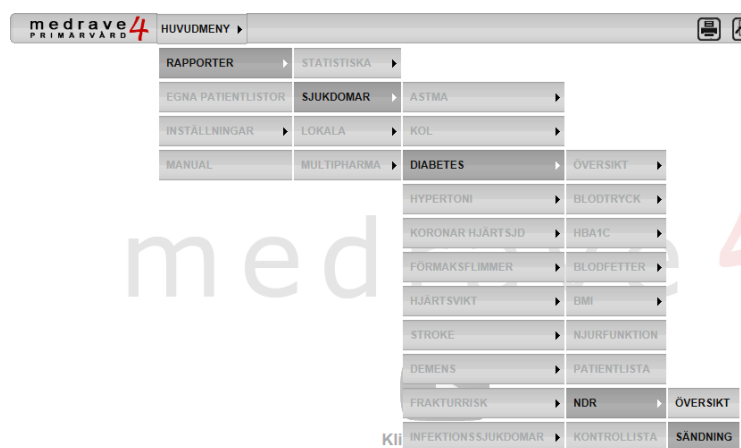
medrave4 PRIMÄRVÅRD

HUVUDMENY

RAPPORTER
EGNA PATIENTLISTOR
INSTÄLLNINGAR
MANUAL

STATISTISKA
SJUKDOMAR
LOKALA
MULTIPHARMA

ASTMA
KOL
DIABETES
HYPERTONI
KORONAR HJÄRTSJD
FÖRMAKSFLIMMER
HJÄRTSVIKT
STROKE
DEMENS
FRAKTURRISK
INFEKTIONSSJUKDOMAR

ÖVERSIKT
BLODTRYCK
HBA1C
BLODFETTER
BMI
NJURFUNKTION
PATIENTLISTA
NDR
KONTROLLISTA

ÖVERSIKT
SÄNDNING

med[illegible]e4

Kli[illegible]